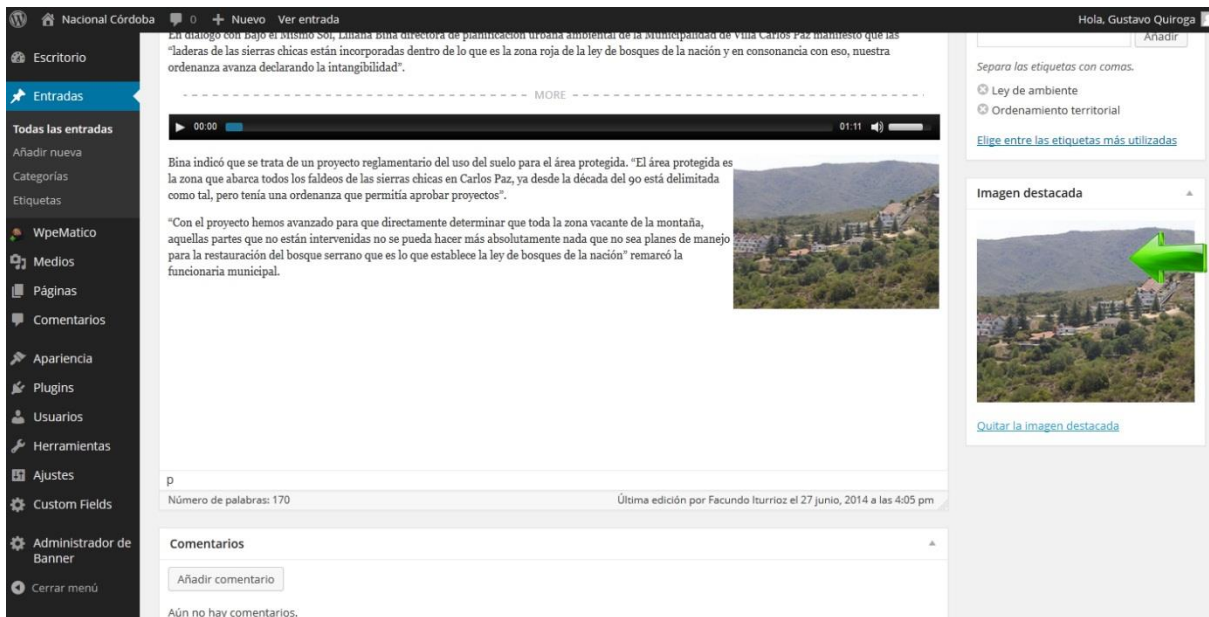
Nacional Córdoba 0 + Nuevo Ver entrada Hola, Gustavo Quiroga

Escritorio
Entradas
Todas las entradas
Añadir nueva
Categorías
Etiquetas
WpeMatico
Medios
Páginas
Comentarios
Apariencia
Plugins
Usuarios
Herramientas
Ajustes
Custom Fields
Administrador de Banner
Cerrar menú

En diálogo con Bajo el Mismo Sol, Liliana Bina directora de planificación urbana ambiental de la Municipalidad de Villa Carlos Paz manifestó que las "laderas de las sierras chicas están incorporadas dentro de lo que es la zona roja de la ley de bosques de la nación y en consonancia con eso, nuestra ordenanza avanza declarando la intangibilidad".

MORE

00:00 01:11

Bina indicó que se trata de un proyecto reglamentario del uso del suelo para el área protegida. "El área protegida es la zona que abarca todos los faldeos de las sierras chicas en Carlos Paz, ya desde la década del 90 está delimitada como tal, pero tenía una ordenanza que permitía aprobar proyectos".

"Con el proyecto hemos avanzado para que directamente determinar que toda la zona vacante de la montaña, aquellas partes que no están intervenidas no se pueda hacer más absolutamente nada que no sea planes de manejo para la restauración del bosque serrano que es lo que establece la ley de bosques de la nación" remarcó la funcionaria municipal.

p

Número de palabras: 170
Última edición por Facundo Iturrioz el 27 junio, 2014 a las 4:05 pm

Comentarios
Añadir comentario
Aún no hay comentarios.

Añadir
Separa las etiquetas con comas.
Ley de ambiente
Ordenamiento territorial
Elige entre las etiquetas más utilizadas

Imagen destacada
Quitar la imagen destacada